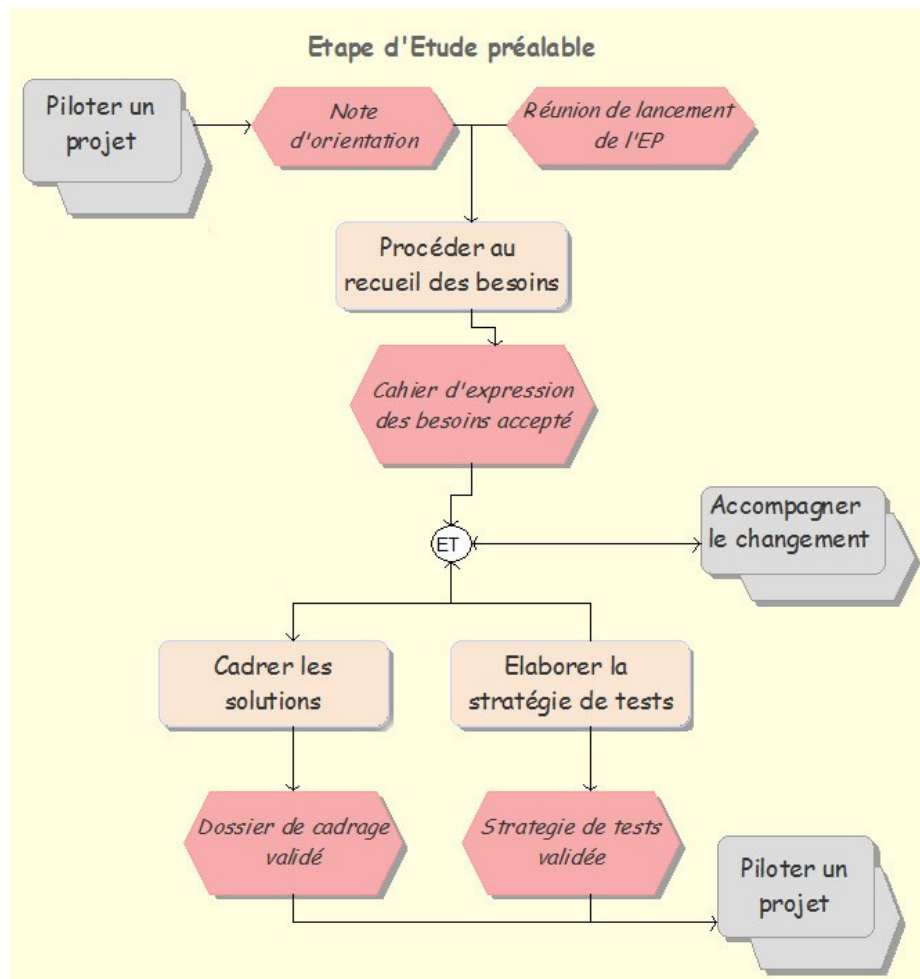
Etape d'Etude préalable

Piloter un projet

Note d'orientation

Réunion de lancement de l'EP

Procéder au recueil des besoins

Cahier d'expression des besoins accepté

ET

Accompagner le changement

Cadrer les solutions

Elaborer la stratégie de tests

Dossier de cadrage validé

Strategie de tests validée

Piloter un projet